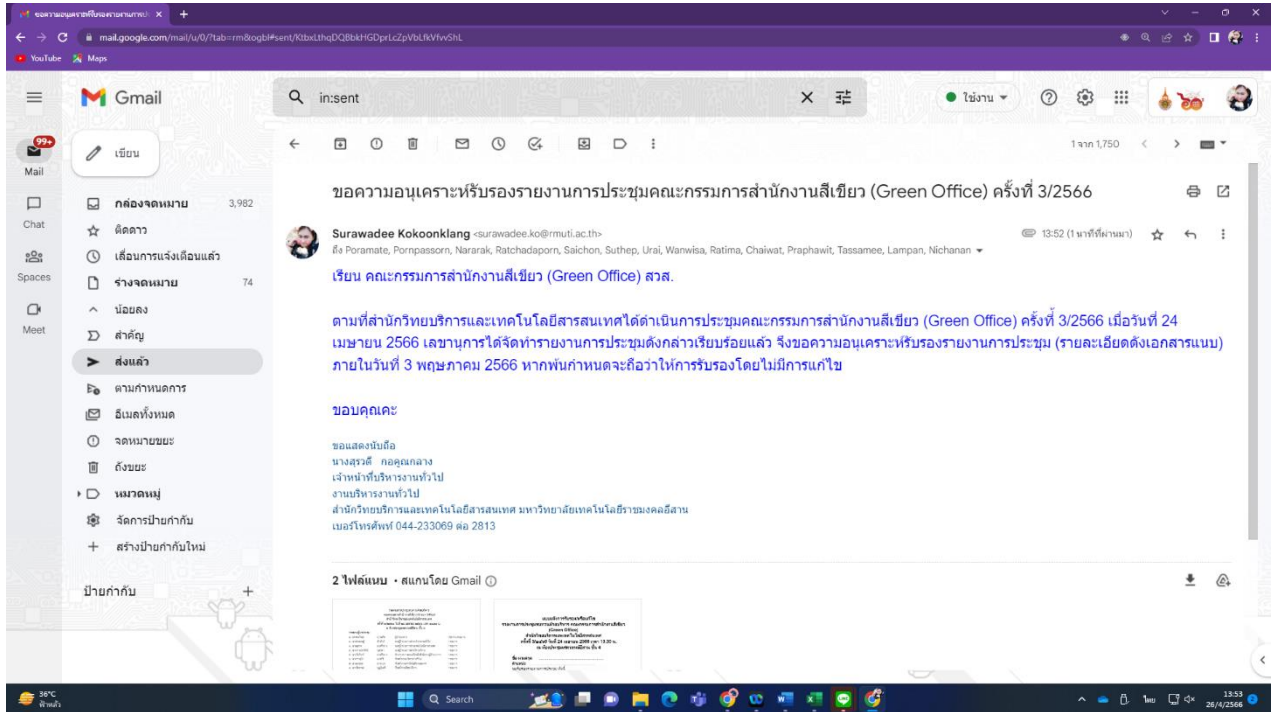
ขอความอนุเคราะห์รับรองรายงานการประ ×  +

mail.google.com/mail/u/0/?tab=rm&ogbl#sent/KtbxLthqDQBbkHGDprLcZpVbLfkVfvvShL

YouTube  Maps

Gmail

in:sent

ใช้งาน

Mail 99+

เขียน

Chat

Spaces

Meet

กล่องจดหมาย 3,982
ติดดาว
เลื่อนการแจ้งเตือนแล้ว
ร่างจดหมาย 74
น้อยลง
สำคัญ
ส่งแล้ว
ตามกำหนดการ
อีเมลทั้งหมด
จดหมายขยะ
ถังขยะ
หมวดหมู่
จัดการป้ายกำกับ
สร้างป้ายกำกับใหม่

ป้ายกำกับ +

1 จาก 1,750

ขอความอนุเคราะห์รับรองรายงานการประชุมคณะกรรมการสำนักงานสีเขียว (Green Office) ครั้งที่ 3/2566

Surawadee Kokoonklang <surawadee.ko@rmuti.ac.th>
ถึง Poramate, Pornpassorn, Nararak, Ratchadaporn, Saichon, Suthep, Urai, Wanwisa, Ratima, Chaiwat, Praphawit, Tassamee, Lampan, Nichanan

13:52 (1 นาทีที่ผ่านมา)

เรียน คณะกรรมการสำนักงานสีเขียว (Green Office) สวส.

ตามที่สำนักวิทยบริการและเทคโนโลยีสารสนเทศได้ดำเนินการประชุมคณะกรรมการสำนักงานสีเขียว (Green Office) ครั้งที่ 3/2566 เมื่อวันที่ 24 เมษายน 2566 เลขานุการได้จัดทำรายงานการประชุมดังกล่าวเรียบร้อยแล้ว จึงขอความอนุเคราะห์รับรองรายงานการประชุม (รายละเอียดดังเอกสารแนบ) ภายในวันที่ 3 พฤษภาคม 2566 หากพ้นกำหนดจะถือว่าให้การรับรองโดยไม่มีการแก้ไข

ขอบคุณค่ะ

ขอแสดงนับถือ
นางสุรวดี กอคูณกลาง
เจ้าหน้าที่บริหารงานทั่วไป
งานบริหารงานทั่วไป
สำนักวิทยบริการและเทคโนโลยีสารสนเทศ มหาวิทยาลัยเทคโนโลยีราชมงคลอีสาน
เบอร์โทรศัพท์ 044-233069 ต่อ 2813

2 ไฟล์แนบ • สแกนโดย Gmail

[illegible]

36°C
ฟ้าหลัว

Search

ไทย

13:53
26/4/2566